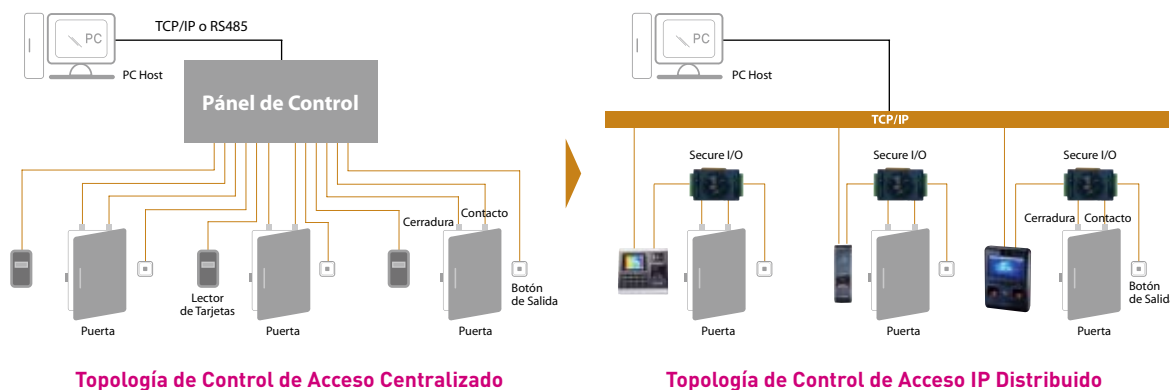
PC

TCP/IP o RS485

PC Host

Pánel de Control

Cerradura

Contacto

Lector de Tarjetas

Botón de Salida

Puerta

Puerta

Puerta

Topología de Control de Acceso Centralizado

PC

PC Host

TCP/IP

Secure I/O

Secure I/O

Secure I/O

Cerradura

Contacto

Botón de Salida

Puerta

Puerta

Puerta

Topología de Control de Acceso IP Distribuido